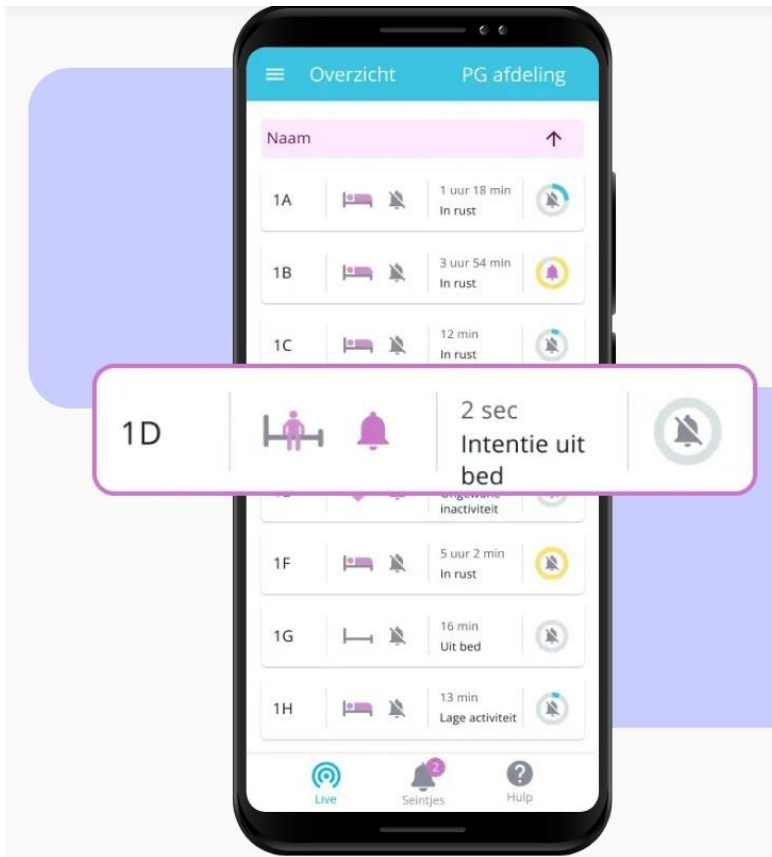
Overzicht PG afdeling

Naam ↑

1A 1 uur 18 min In rust

1B 3 uur 54 min In rust

1C 12 min In rust

1D 2 sec Intentie uit bed

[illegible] Ongewone inactiviteit

1F 5 uur 2 min In rust

1G 16 min Uit bed

1H 13 min Lage activiteit

Live 2 Seintjes Hulp